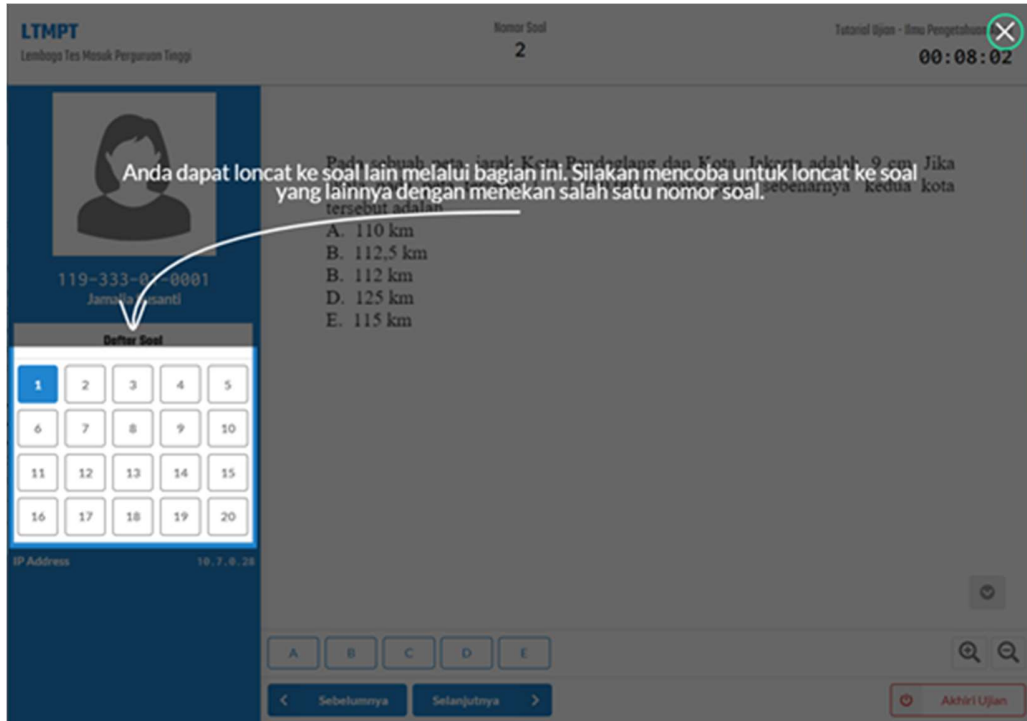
LTMPT
Lembaga Tes Masuk Perguruan Tinggi

Nomor Soal
2

Tutorial Ujian - Ilmu Pengetahua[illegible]
00:08:02

Anda dapat loncat ke soal lain melalui bagian ini. Silakan mencoba untuk loncat ke soal yang lainnya dengan menekan salah satu nomor soal.

Pada sebuah peta, jarak Kota Pandeglang dan Kota Jakarta adalah 9 cm. Jika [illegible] sebenarnya kedua kota tersebut adalah...
A. 110 km
B. 112,5 km
B. 112 km
D. 125 km
E. 115 km

119-333-0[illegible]-0001
Jama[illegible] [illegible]santi

Daftar Soal

| 1 | 2 | 3 | 4 | 5 |
|---|---|---|---|---|
| 6 | 7 | 8 | 9 | 10 |
| 11 | 12 | 13 | 14 | 15 |
| 16 | 17 | 18 | 19 | 20 |

IP Address 10.7.0.28

A B C D E

Sebelumnya
Selanjutnya
Akhiri Ujian